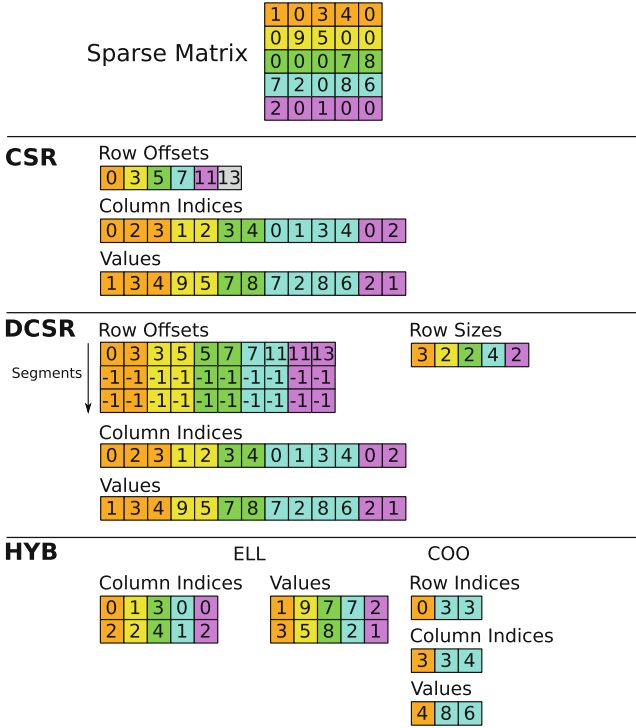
Sparse Matrix

| 1 | 0 | 3 | 4 | 0 |
|---|---|---|---|---|
| 0 | 9 | 5 | 0 | 0 |
| 0 | 0 | 0 | 7 | 8 |
| 7 | 2 | 0 | 8 | 6 |
| 2 | 0 | 1 | 0 | 0 |

CSR

Row Offsets

| 0 | 3 | 5 | 7 | 11 | 13 |
|---|---|---|---|---|---|

Column Indices

| 0 | 2 | 3 | 1 | 2 | 3 | 4 | 0 | 1 | 3 | 4 | 0 | 2 |
|---|---|---|---|---|---|---|---|---|---|---|---|---|

Values

| 1 | 3 | 4 | 9 | 5 | 7 | 8 | 7 | 2 | 8 | 6 | 2 | 1 |
|---|---|---|---|---|---|---|---|---|---|---|---|---|

DCSR

Row Offsets

Segments

| 0 | 3 | 3 | 5 | 5 | 7 | 7 | 11 | 11 | 13 |
|---|---|---|---|---|---|---|---|---|---|
| -1 | -1 | -1 | -1 | -1 | -1 | -1 | -1 | -1 | -1 |
| -1 | -1 | -1 | -1 | -1 | -1 | -1 | -1 | -1 | -1 |

Row Sizes

| 3 | 2 | 2 | 4 | 2 |
|---|---|---|---|---|

Column Indices

| 0 | 2 | 3 | 1 | 2 | 3 | 4 | 0 | 1 | 3 | 4 | 0 | 2 |
|---|---|---|---|---|---|---|---|---|---|---|---|---|

Values

| 1 | 3 | 4 | 9 | 5 | 7 | 8 | 7 | 2 | 8 | 6 | 2 | 1 |
|---|---|---|---|---|---|---|---|---|---|---|---|---|

HYB

ELL

Column Indices

| 0 | 1 | 3 | 0 | 0 |
|---|---|---|---|---|
| 2 | 2 | 4 | 1 | 2 |

Values

| 1 | 9 | 7 | 7 | 2 |
|---|---|---|---|---|
| 3 | 5 | 8 | 2 | 1 |

COO

Row Indices

| 0 | 3 | 3 |
|---|---|---|

Column Indices

| 3 | 3 | 4 |
|---|---|---|

Values

| 4 | 8 | 6 |
|---|---|---|